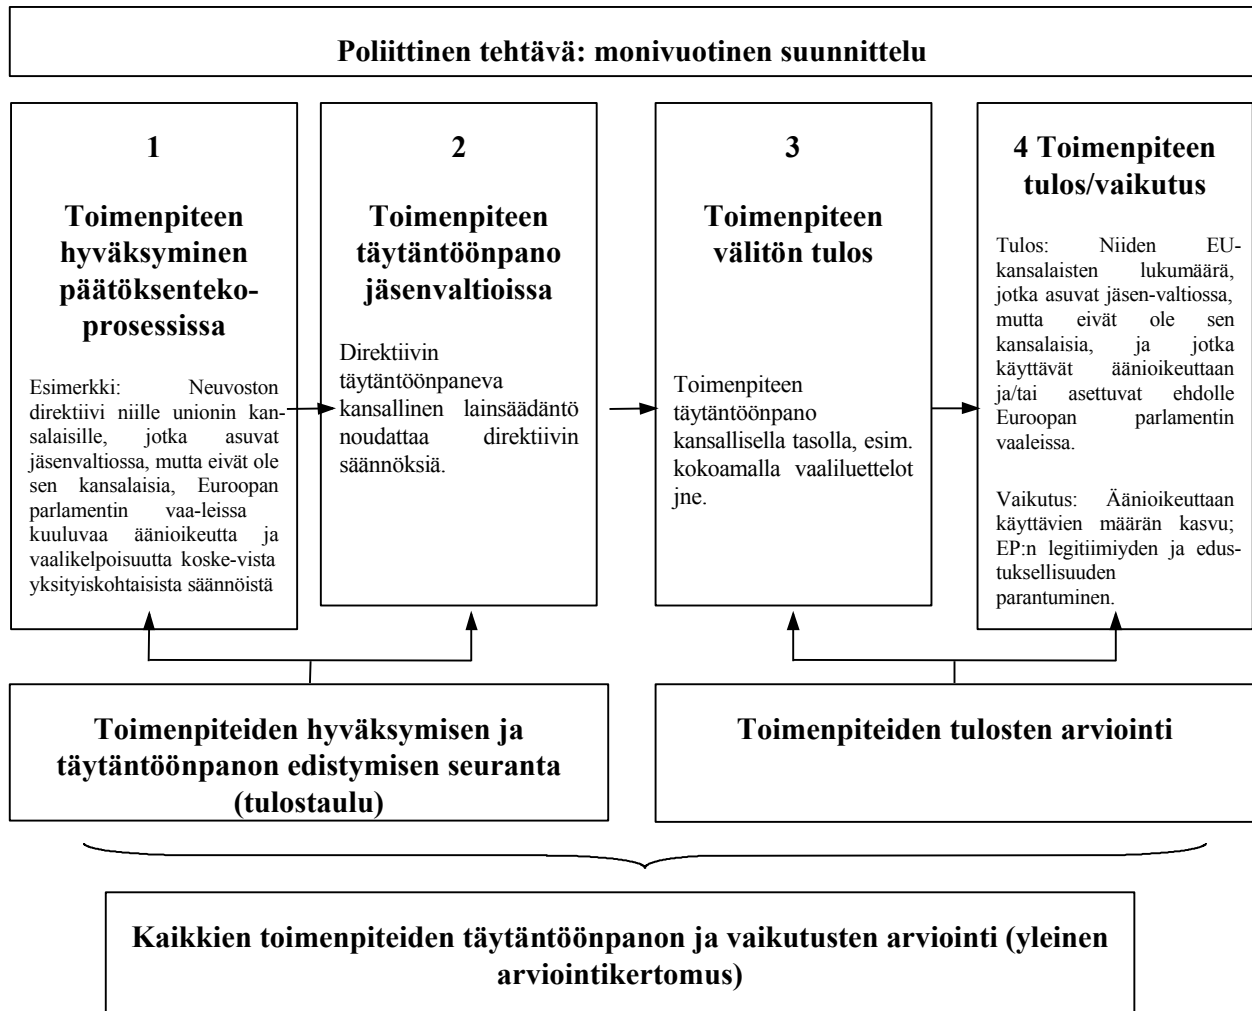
Poliittinen tehtävä: monivuotinen suunnittelu

1

Toimenpiteen hyväksyminen päätöksentekoprosessissa

Esimerkki: Neuvoston direktiivi niille unionin kansalaisille, jotka asuvat jäsenvaltiossa, mutta eivät ole sen kansalaisia, Euroopan parlamentin vaa-leissa kuuluvaa äänioikeutta ja vaalikelpoisuutta koske-vista yksityiskohtaisista säännöistä

2

Toimenpiteen täytäntöönpano jäsenvaltioissa

Direktiivin täytäntöönpaneva kansallinen lainsäädäntö noudattaa direktiivin säännöksiä.

3

Toimenpiteen välitön tulos

Toimenpiteen täytäntöönpano kansallisella tasolla, esim. kokoamalla vaaliluettelot jne.

4 Toimenpiteen tulos/vaikutus

Tulos: Niiden EU-kansalaisten lukumäärä, jotka asuvat jäsen-valtiossa, mutta eivät ole sen kansalaisia, ja jotka käyttävät äänioikeuttaan ja/tai asettuvat ehdolle Euroopan parlamentin vaaleissa.

Vaikutus: Äänioikeuttaan käyttävien määrän kasvu; EP:n legitiimiyden ja edustuksellisuuden parantuminen.

Toimenpiteiden hyväksymisen ja täytäntöönpanon edistymisen seuranta (tulostaulu)

Toimenpiteiden tulosten arviointi

Kaikkien toimenpiteiden täytäntöönpanon ja vaikutusten arviointi (yleinen arviointikertomus)